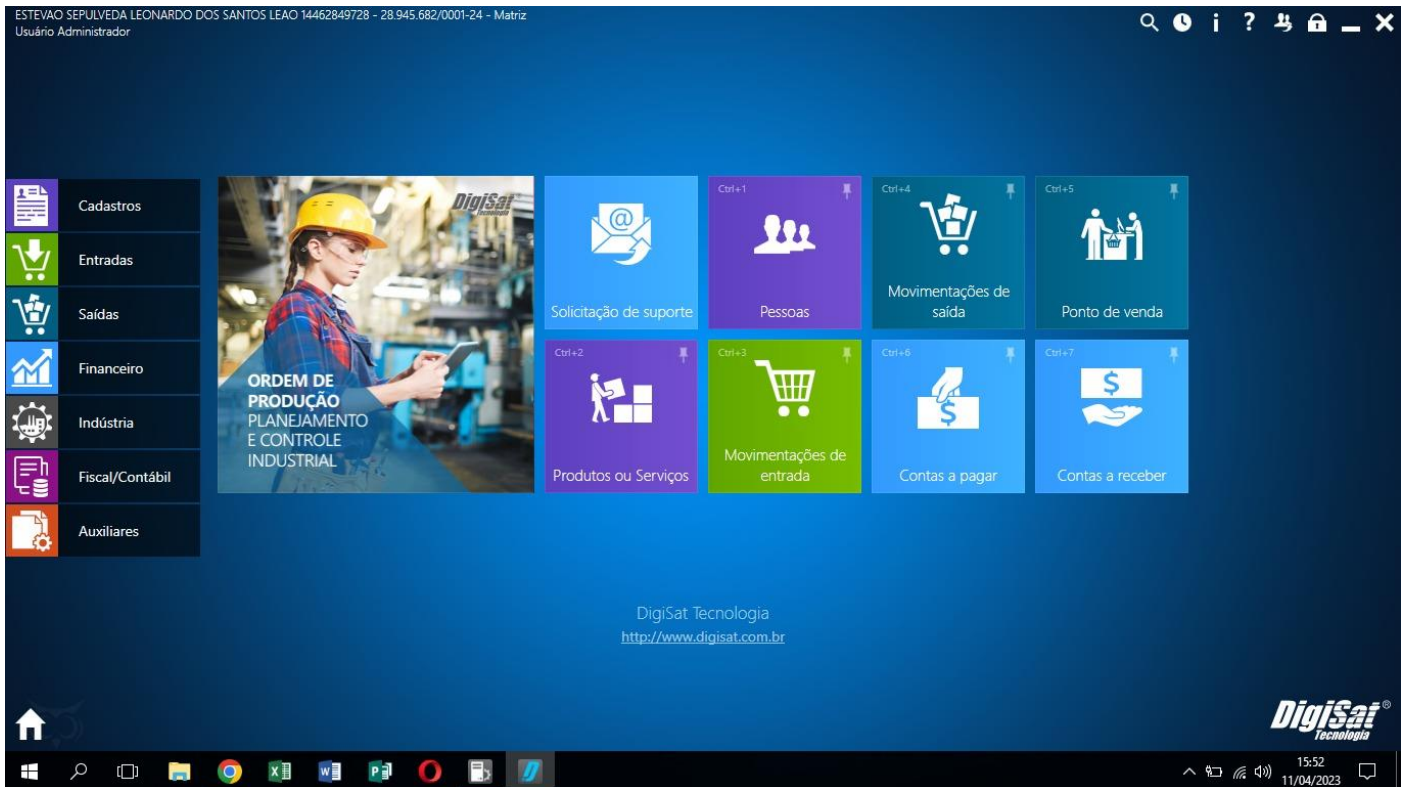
ESTEVAO SEPULVEDA LEONARDO DOS SANTOS LEAO 14462849728 - 28.945.682/0001-24 - Matriz
Usuário Administrador

Cadastros
Entradas
Saídas
Financeiro
Indústria
Fiscal/Contábil
Auxiliares

DigiSat Tecnologia
ORDEM DE PRODUÇÃO PLANEJAMENTO E CONTROLE INDUSTRIAL

Solicitação de suporte

Ctrl+1
Pessoas

Ctrl+4
Movimentações de saída

Ctrl+5
Ponto de venda

Ctrl+2
Produtos ou Serviços

Ctrl+3
Movimentações de entrada

Ctrl+6
Contas a pagar

Ctrl+7
Contas a receber

DigiSat Tecnologia
http://www.digisat.com.br

DigiSat® Tecnologia

15:52
11/04/2023